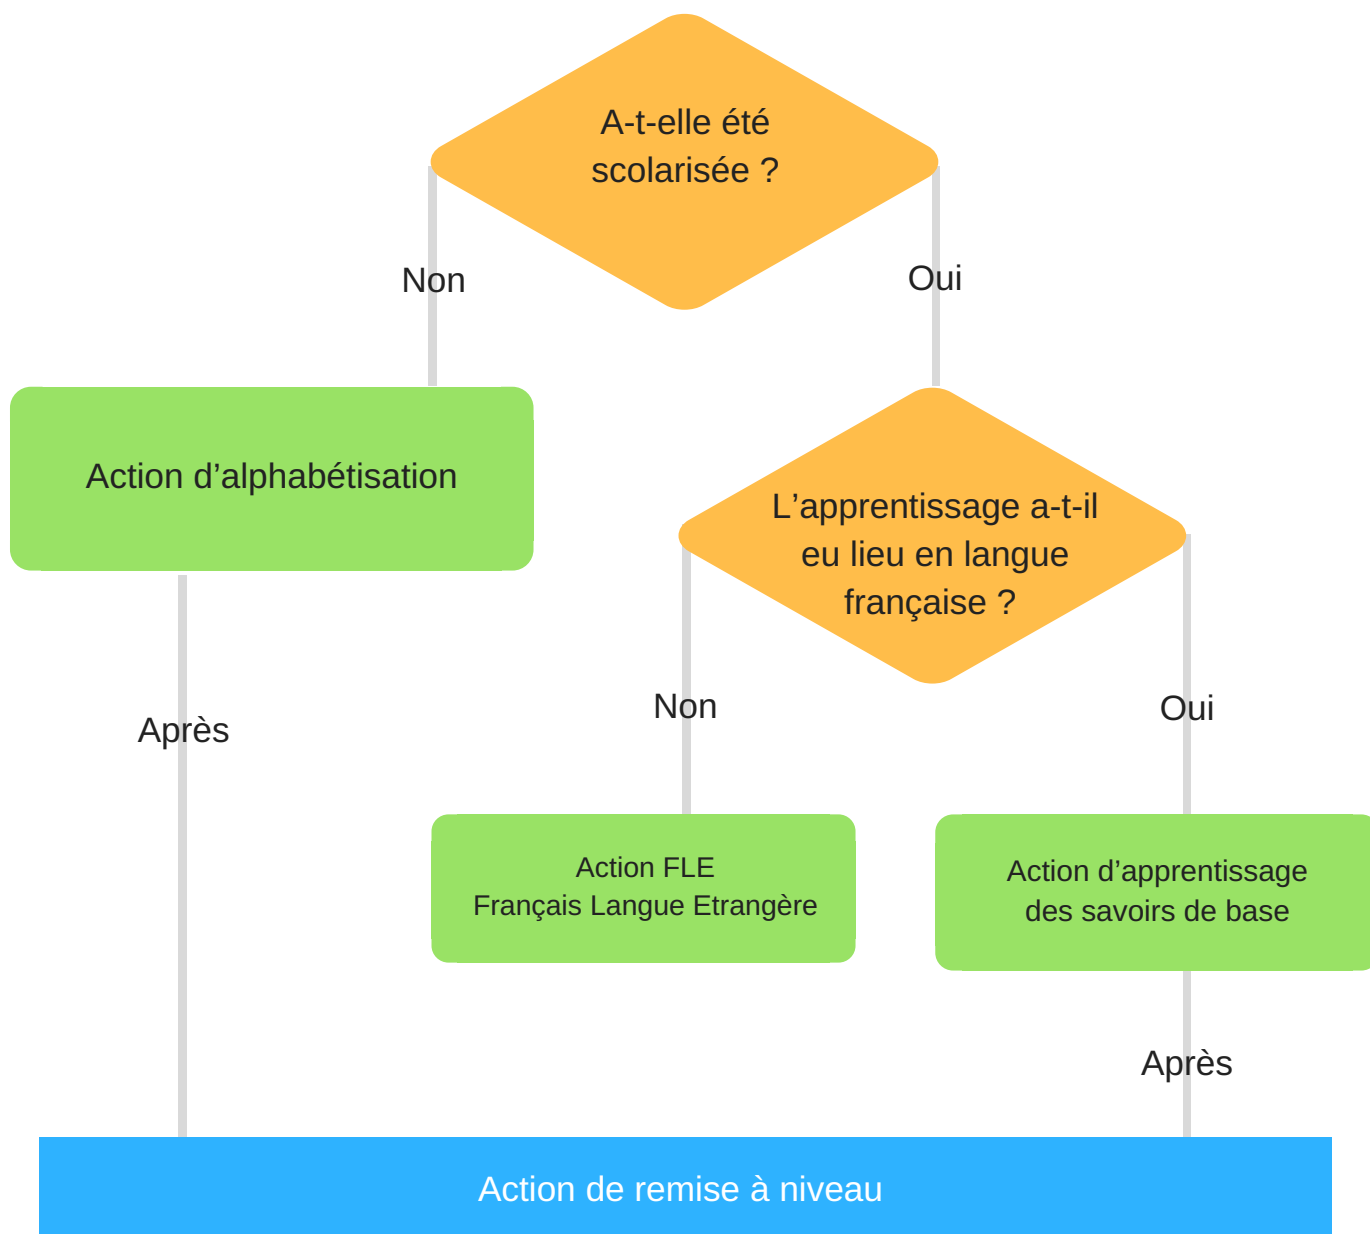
A-t-elle été scolarisée ?

Non

Oui

Action d’alphabétisation

L’apprentissage a-t-il eu lieu en langue française ?

Après

Non

Oui

Action FLE
Français Langue Etrangère

Action d’apprentissage des savoirs de base

Après

Action de remise à niveau